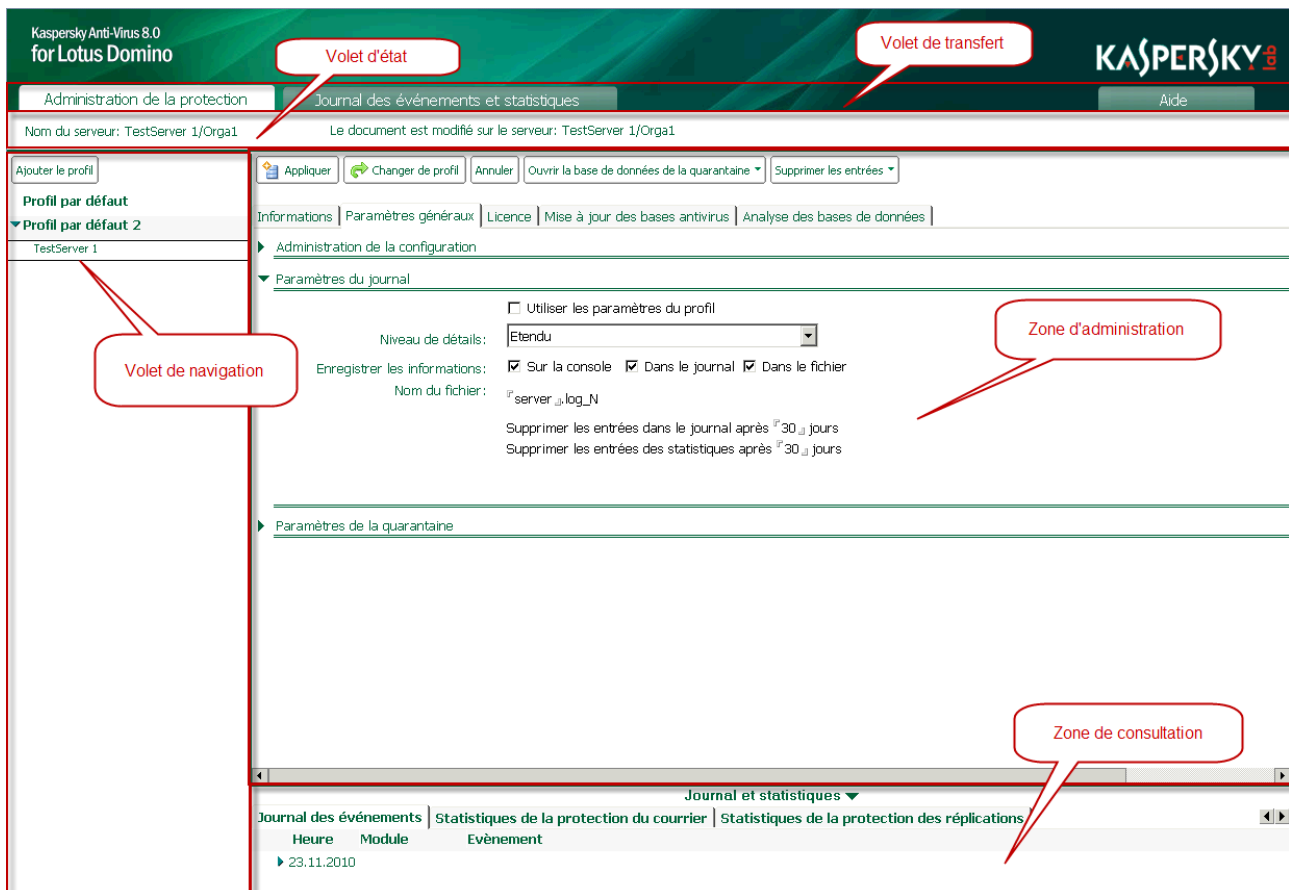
Kaspersky Anti-Virus 8.0
for Lotus Domino

Volet d'état

Volet de transfert

KASPERSKY lab

Administration de la protection
Journal des événements et statistiques
Aide

Nom du serveur: TestServer 1/Orga1
Le document est modifié sur le serveur: TestServer 1/Orga1

Ajouter le profil
Profil par défaut
Profil par défaut 2
TestServer 1

Volet de navigation

Appliquer
Changer de profil
Annuler
Ouvrir la base de données de la quarantaine
Supprimer les entrées

Informations | Paramètres généraux | Licence | Mise à jour des bases antivirus | Analyse des bases de données

Administration de la configuration

Paramètres du journal

Utiliser les paramètres du profil
Niveau de détails: Etendu
Enregistrer les informations: Sur la console Dans le journal Dans le fichier
Nom du fichier: server .log_N
Supprimer les entrées dans le journal après 30 jours
Supprimer les entrées des statistiques après 30 jours

Zone d'administration

Paramètres de la quarantaine

Zone de consultation

Journal et statistiques
Journal des événements | Statistiques de la protection du courrier | Statistiques de la protection des réplications
Heure Module Evènement
23.11.2010